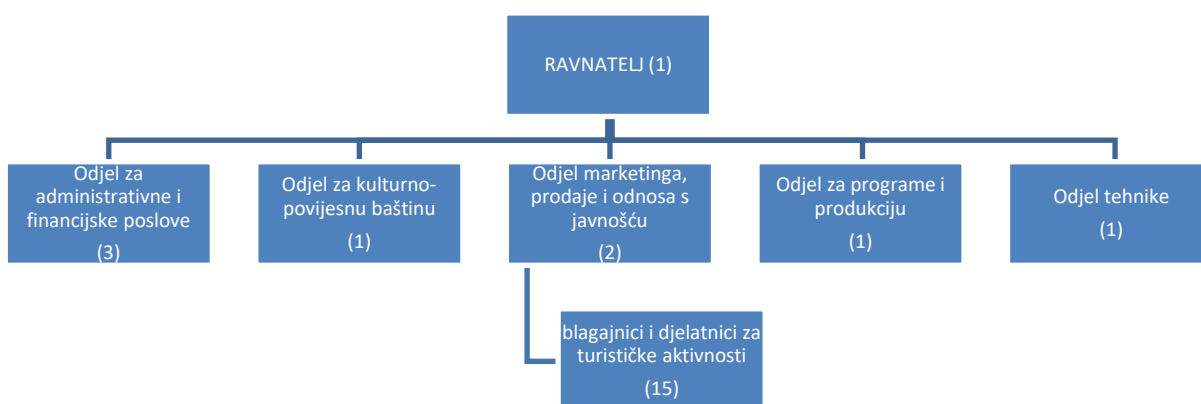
RAVNATELJ (1)

Odjel za administrativne i financijske poslove (3)

Odjel za kulturno-povijesnu baštinu (1)

Odjel marketinga, prodaje i odnosa s javnošću (2)

Odjel za programe i produkciju (1)

Odjel tehnike (1)

blagajnici i djelatnici za turističke aktivnosti (15)